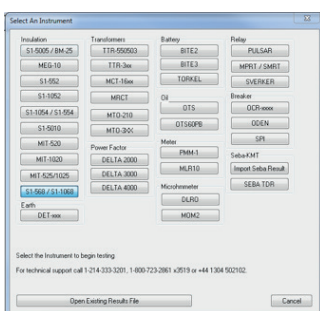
Select An Instrument

Insulation
S1-5005 / BM-25
MEG-10
S1-552
S1-1052
S1-1054 / S1-554
S1-5010
MIT-520
MIT-1020
MIT-525/1025
S1-568 / S1-1068
Earth
DET-xxx

Transformers
TTR-550503
TTR-3xx
MCT-16xx
MRCT
MTO-210
MTO-3XX
Power Factor
DELTA 2000
DELTA 3000
DELTA 4000

Battery
BITE2
BITE3
TORKEL
Oil
OTS
OTS60PB
Meter
PMM-1
MLR10
Microhmmeter
DLRO
MOM2

Relay
PULSAR
MPRT / SMRT
SVERKER
Breaker
OCR-xxxx
ODEN
SPI
Seba-KMT
Import Seba Result
SEBA TDR

Select the Instrument to begin testing.
For technical support call 1-214-333-3201, 1-800-723-2861 x3519 or +44 1304 502102.

Open Existing Results File
Cancel